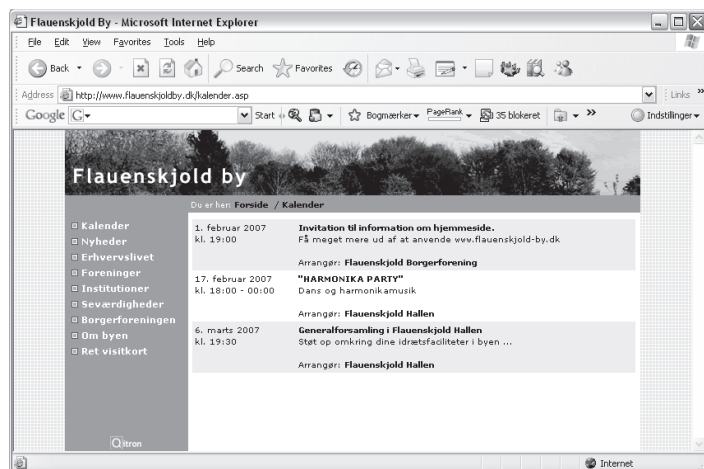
Flauenskjold By - Microsoft Internet Explorer

File Edit View Favorites Tools Help

Back Search Favorites

Address http://www.flauenskjoldby.dk/kalender.asp

Links

Google G Start Bogmærker PageRank 35 blokeret Indstillinger

Flauenskjold by

Du er her: Forside / Kalender

Kalender
Nyheder
Erhvervslivet
Foreninger
Institutioner
Seværdigheder
Borgerforeningen
Om byen
Ret visitkort

| | |
|---|---|
| 1. februar 2007 kl. 19:00 | Invitation til information om hjemmeside. Få meget mere ud af at anvende www.flauenskjold-by.dk<br><br>Arrangør: Flauenskjold Borgerforening |
| 17. februar 2007 kl. 18:00 - 00:00 | "HARMONIKA PARTY" Dans og harmonikamusik<br><br>Arrangør: Flauenskjold Hallen |
| 6. marts 2007 kl. 19:30 | Generalforsamling i Flauenskjold Hallen Støt op omkring dine idrætsfaciliteter i byen ...<br><br>Arrangør: Flauenskjold Hallen |

Qitron

Internet